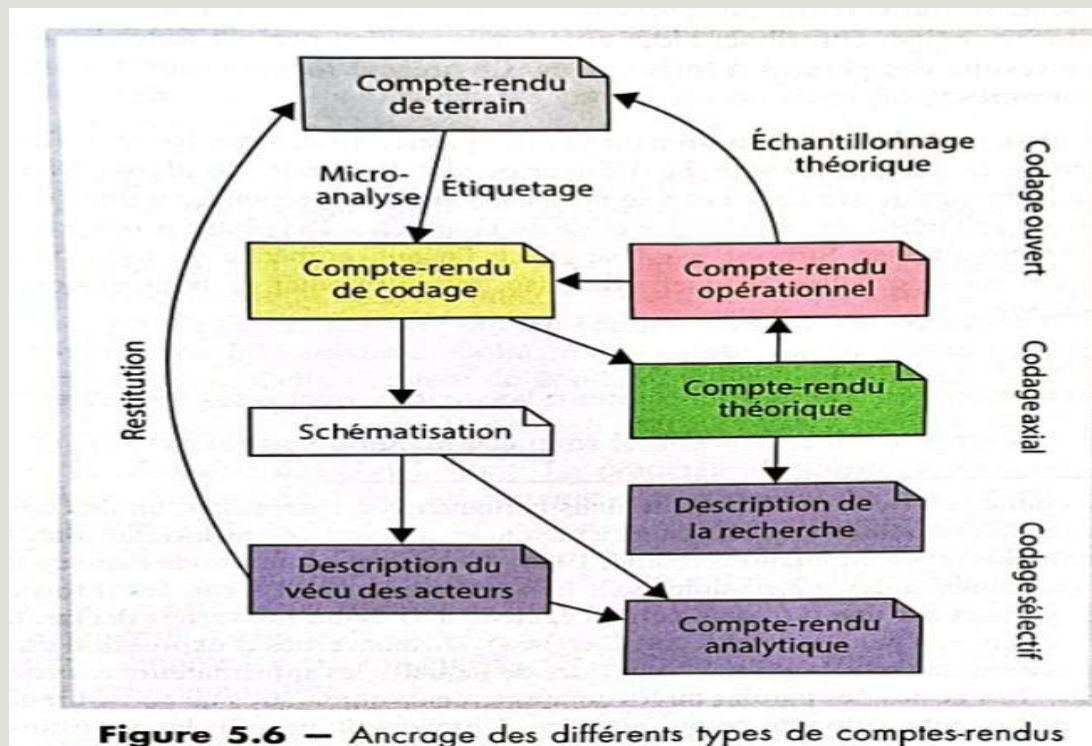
Compte-rendu de terrain

Micro-analyse

Étiquetage

Échantillonnage théorique

Codage ouvert

Compte-rendu de codage

Compte-rendu opérationnel

Restitution

Codage axial

Compte-rendu théorique

Schématisation

Description de la recherche

Codage sélectif

Description du vécu des acteurs

Compte-rendu analytique

**Figure 5.6** — Ancrage des différents types de comptes-rendus